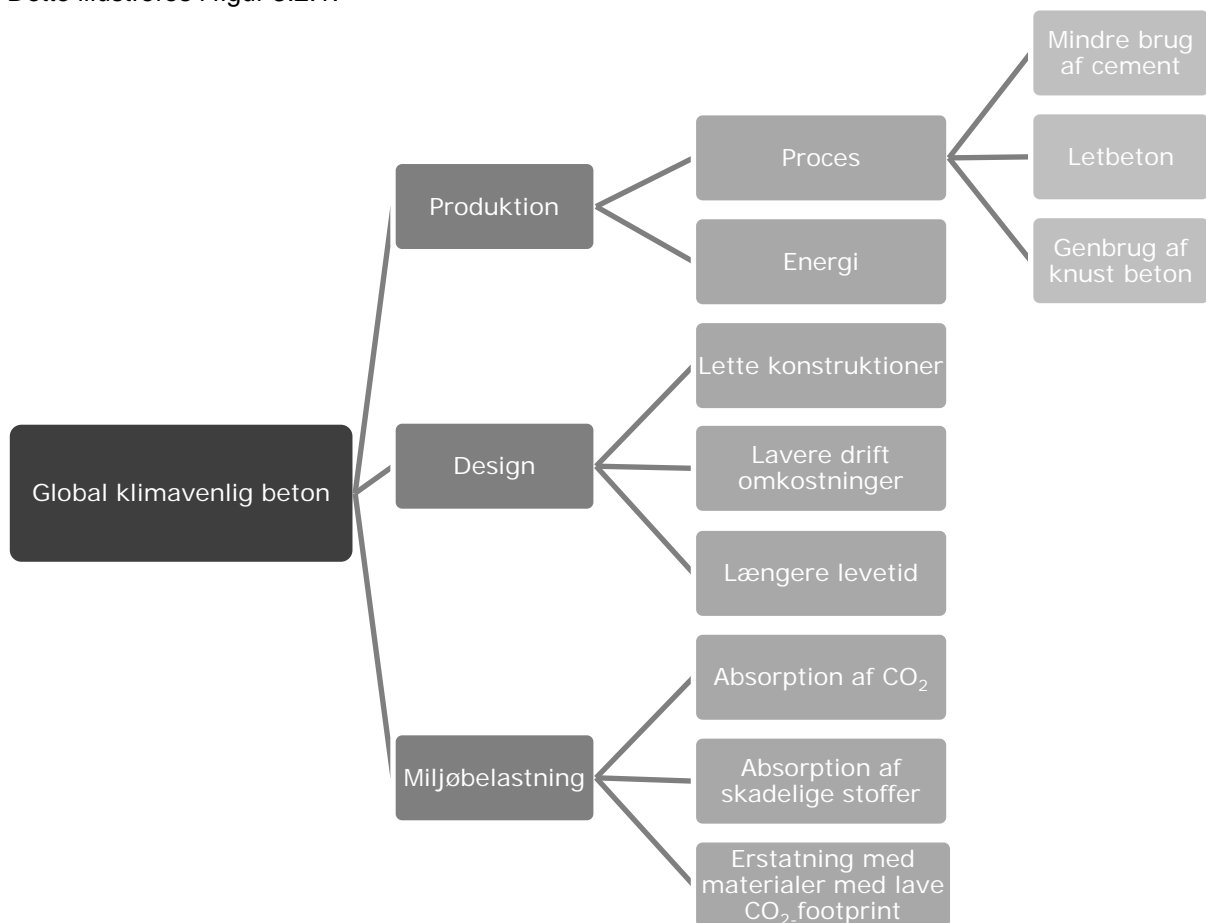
Dette illustreres i figur 3.2.1.

Global klimavenlig beton

Produktion

Proces

Mindre brug af cement

Letbeton

Genbrug af knust beton

Energi

Design

Lette konstruktioner

Lavere drift omkostninger

Længere levetid

Miljøbelastning

Absorption af $CO_2$

Absorption af skadelige stoffer

Erstatning med materialer med lave $CO_2$ footprint